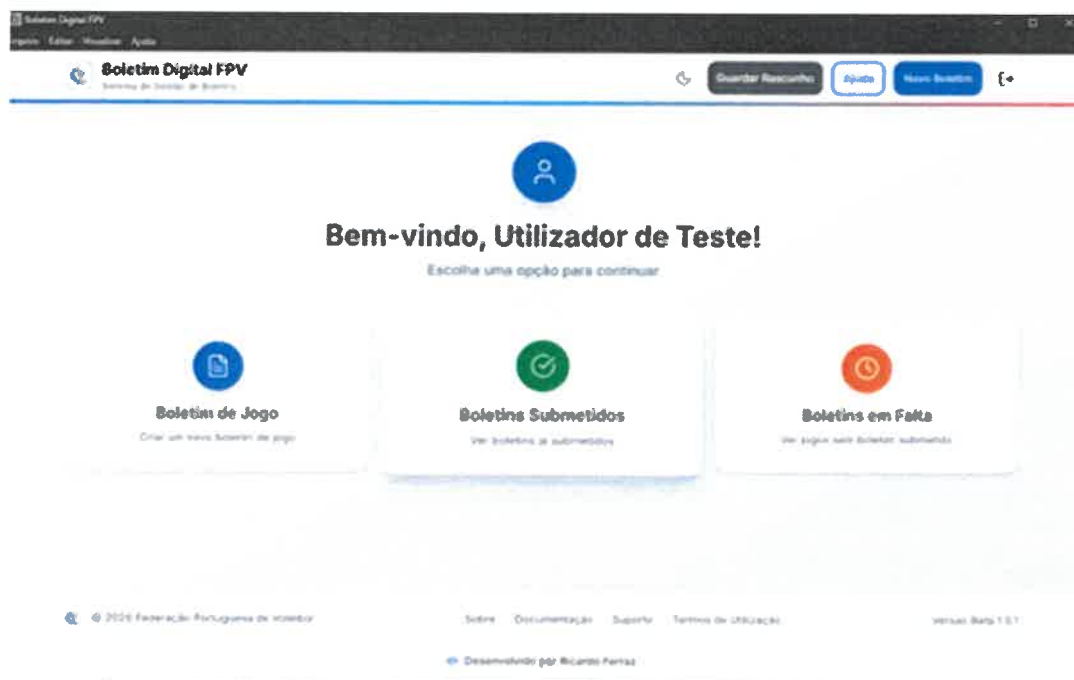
Boletim Digital FPV
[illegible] Editar Visualizar Ajuda

Boletim Digital FPV
Sistema de Gestão de Boletins

Guardar Rascunho
Ajuda
Novo Boletim

Bem-vindo, Utilizador de Teste!
Escolha uma opção para continuar

Boletim de Jogo
Criar um novo boletim de jogo

Boletins Submetidos
Ver boletins já submetidos

Boletins em Falta
Ver jogos sem boletim submetido

© 2026 Federação Portuguesa de Voleibol
Sobre Documentação Suporte Termos de Utilização
Versão Beta 1.0.1

Desenvolvido por Ricardo Ferraz